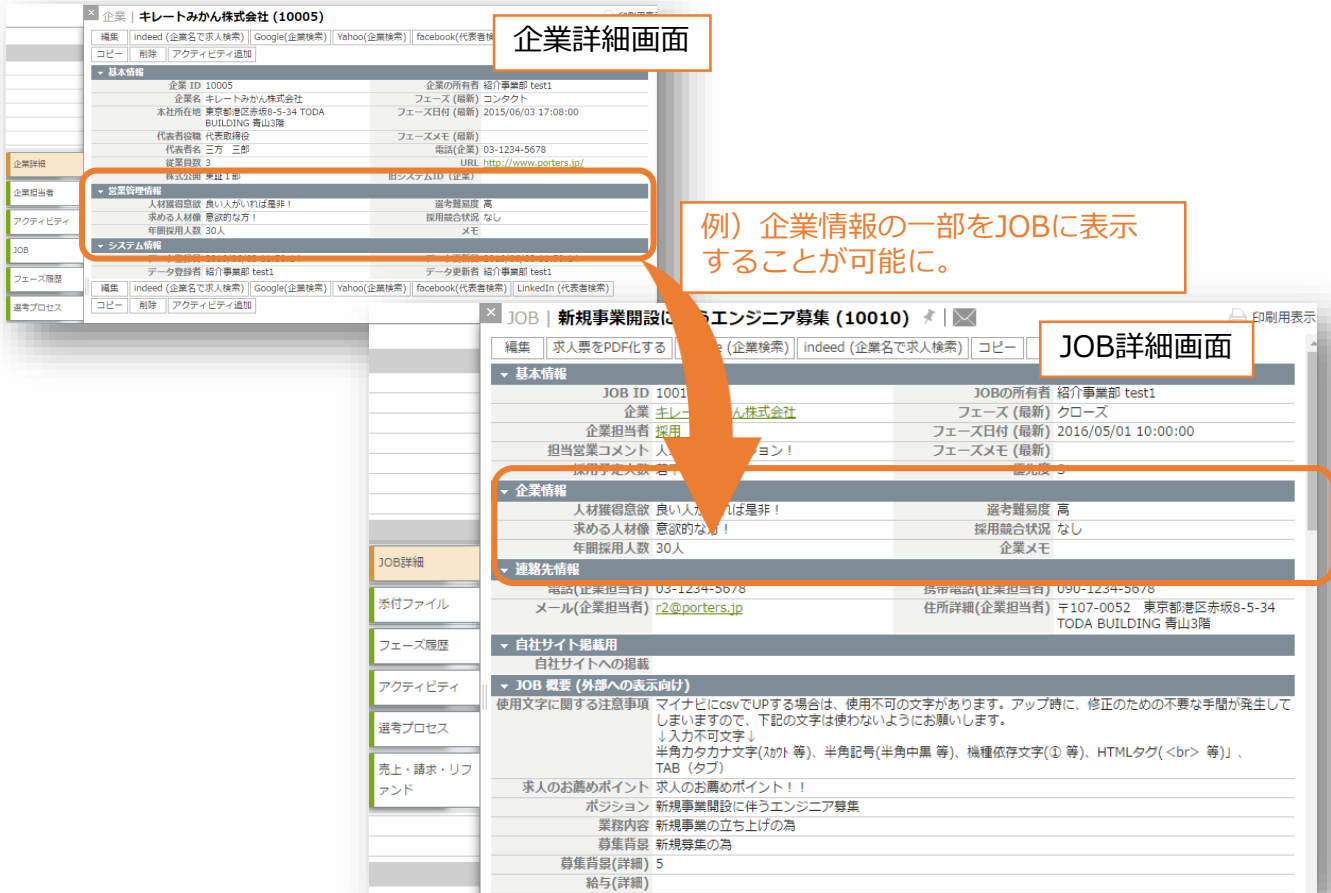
企業 | キレートみかん株式会社 (10005)

編集 | indeed (企業名で求人検索) | Google(企業検索) | Yahoo(企業検索) | facebook(代表者検

コピー | 削除 | アクティビティ追加

企業詳細画面

基本情報

| | | | |
|---|---|---|---|
| 企業 ID | 10005 | 企業の所有者 | 紹介事業部 test1 |
| 企業名 | キレートみかん株式会社 | フェーズ (最新) | コンタクト |
| 本社所在地 | 東京都港区赤坂8-5-34 TODA BUILDING 青山3階 | フェーズ日付 (最新) | 2015/06/03 17:08:00 |
| 代表者役職 | 代表取締役 | フェーズメモ (最新) | |
| 代表者名 | 三方 三郎 | 電話(企業) | 03-1234-5678 |
| 従業員数 | 3 | URL | http://www.porters.jp/ |
| 株式公開 | 東証1部 | 旧システムID (企業) | |

営業管理情報

| | | | |
|---|---|---|---|
| 人材獲得意欲 | 良い人がいれば是非！ | 選考難易度 | 高 |
| 求める人材像 | 意欲的な方！ | 採用競合状況 | なし |
| 年間採用人数 | 30人 | メモ | |

システム情報

| | | | |
|---|---|---|---|
| データ登録者 | 紹介事業部 test1 | データ更新者 | 紹介事業部 test1 |

編集 | indeed (企業名で求人検索) | Google(企業検索) | Yahoo(企業検索) | facebook(代表者検索) | LinkedIn (代表者検索)

コピー | 削除 | アクティビティ追加

企業詳細
企業担当者
アクティビティ
JOB
フェーズ履歴
選考プロセス

例）企業情報の一部をJOBに表示することが可能に。

JOB | 新規事業開設に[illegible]エンジニア募集 (10010)

印刷用表示

編集 | 求人票をPDF化する | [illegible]e (企業検索) | indeed (企業名で求人検索) | コピー

JOB詳細画面

基本情報

| | | | |
|---|---|---|---|
| JOB ID | 1001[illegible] | JOBの所有者 | 紹介事業部 test1 |
| 企業 | キレー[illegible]ん株式会社 | フェーズ (最新) | クローズ |
| 企業担当者 | 採用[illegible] | フェーズ日付 (最新) | 2016/05/01 10:00:00 |
| 担当営業コメント | 人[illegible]ョン！ | フェーズメモ (最新) | |

企業情報

| | | | |
|---|---|---|---|
| 人材獲得意欲 | 良い人が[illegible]れば是非！ | 選考難易度 | 高 |
| 求める人材像 | 意欲的な方！ | 採用競合状況 | なし |
| 年間採用人数 | 30人 | 企業メモ | |

連絡先情報

| | | | |
|---|---|---|---|
| 電話(企業担当者) | 03-1234-5678 | 携帯電話(企業担当者) | 090-1234-5678 |
| メール(企業担当者) | r2@porters.jp | 住所詳細(企業担当者) | 〒107-0052 東京都港区赤坂8-5-34 TODA BUILDING 青山3階 |

自社サイト掲載用

自社サイトへの掲載

JOB 概要 (外部への表示向け)

使用文字に関する注意事項 マイナビにcsvでUPする場合は、使用不可の文字があります。アップ時に、修正のための不要な手間が発生してしまいますので、下記の文字は使わないようにお願いします。
↓入力不可文字↓
半角カタカナ文字(ｽｶｳﾄ 等)、半角記号(半角中黒 等)、機種依存文字(① 等)、HTMLタグ( <br> 等)」、TAB（タブ）

求人のお薦めポイント 求人のお薦めポイント！！
ポジション 新規事業開設に伴うエンジニア募集
業務内容 新規事業の立ち上げの為
募集背景 新規募集の為
募集背景(詳細) 5
給与(詳細)

JOB詳細
添付ファイル
フェーズ履歴
アクティビティ
選考プロセス
売上・請求・リファンド